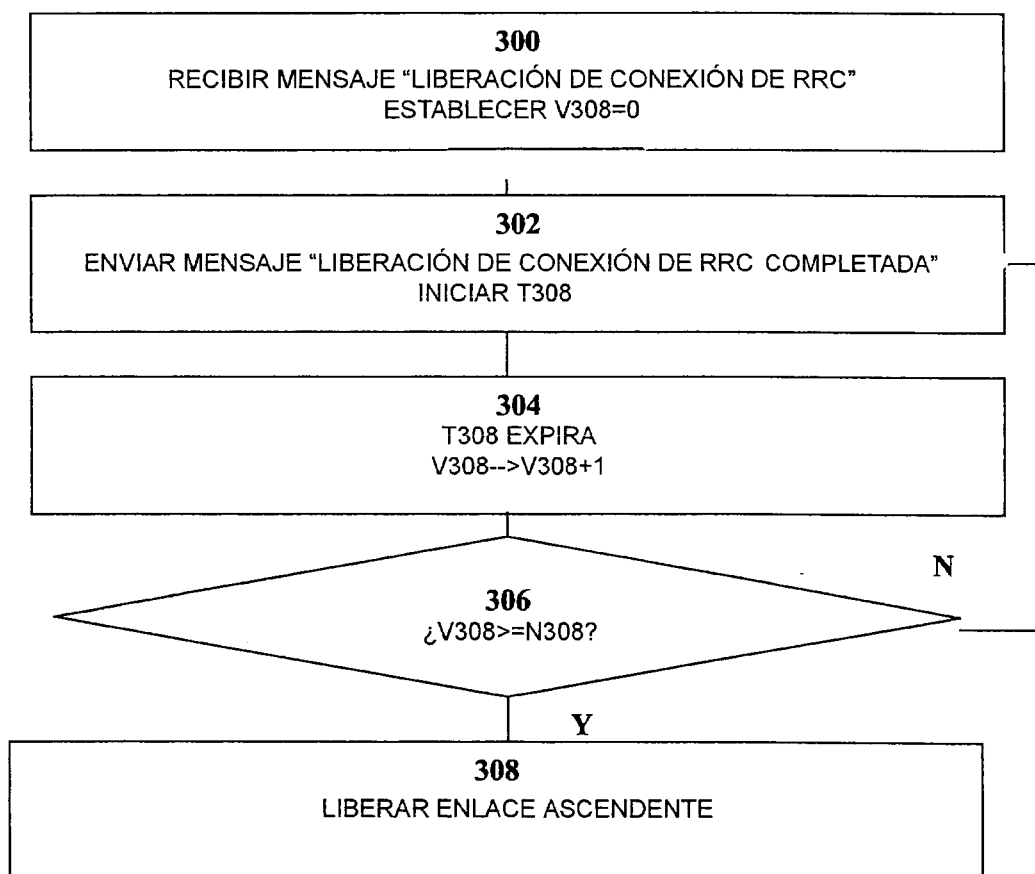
300
RECIBIR MENSAJE "LIBERACIÓN DE CONEXIÓN DE RRC"
ESTABLECER V308=0

302
ENVIAR MENSAJE "LIBERACIÓN DE CONEXIÓN DE RRC COMPLETADA"
INICIAR T308

304
T308 EXPIRA
V308-->V308+1

N

306
¿V308>=N308?

Y

308
LIBERAR ENLACE ASCENDENTE